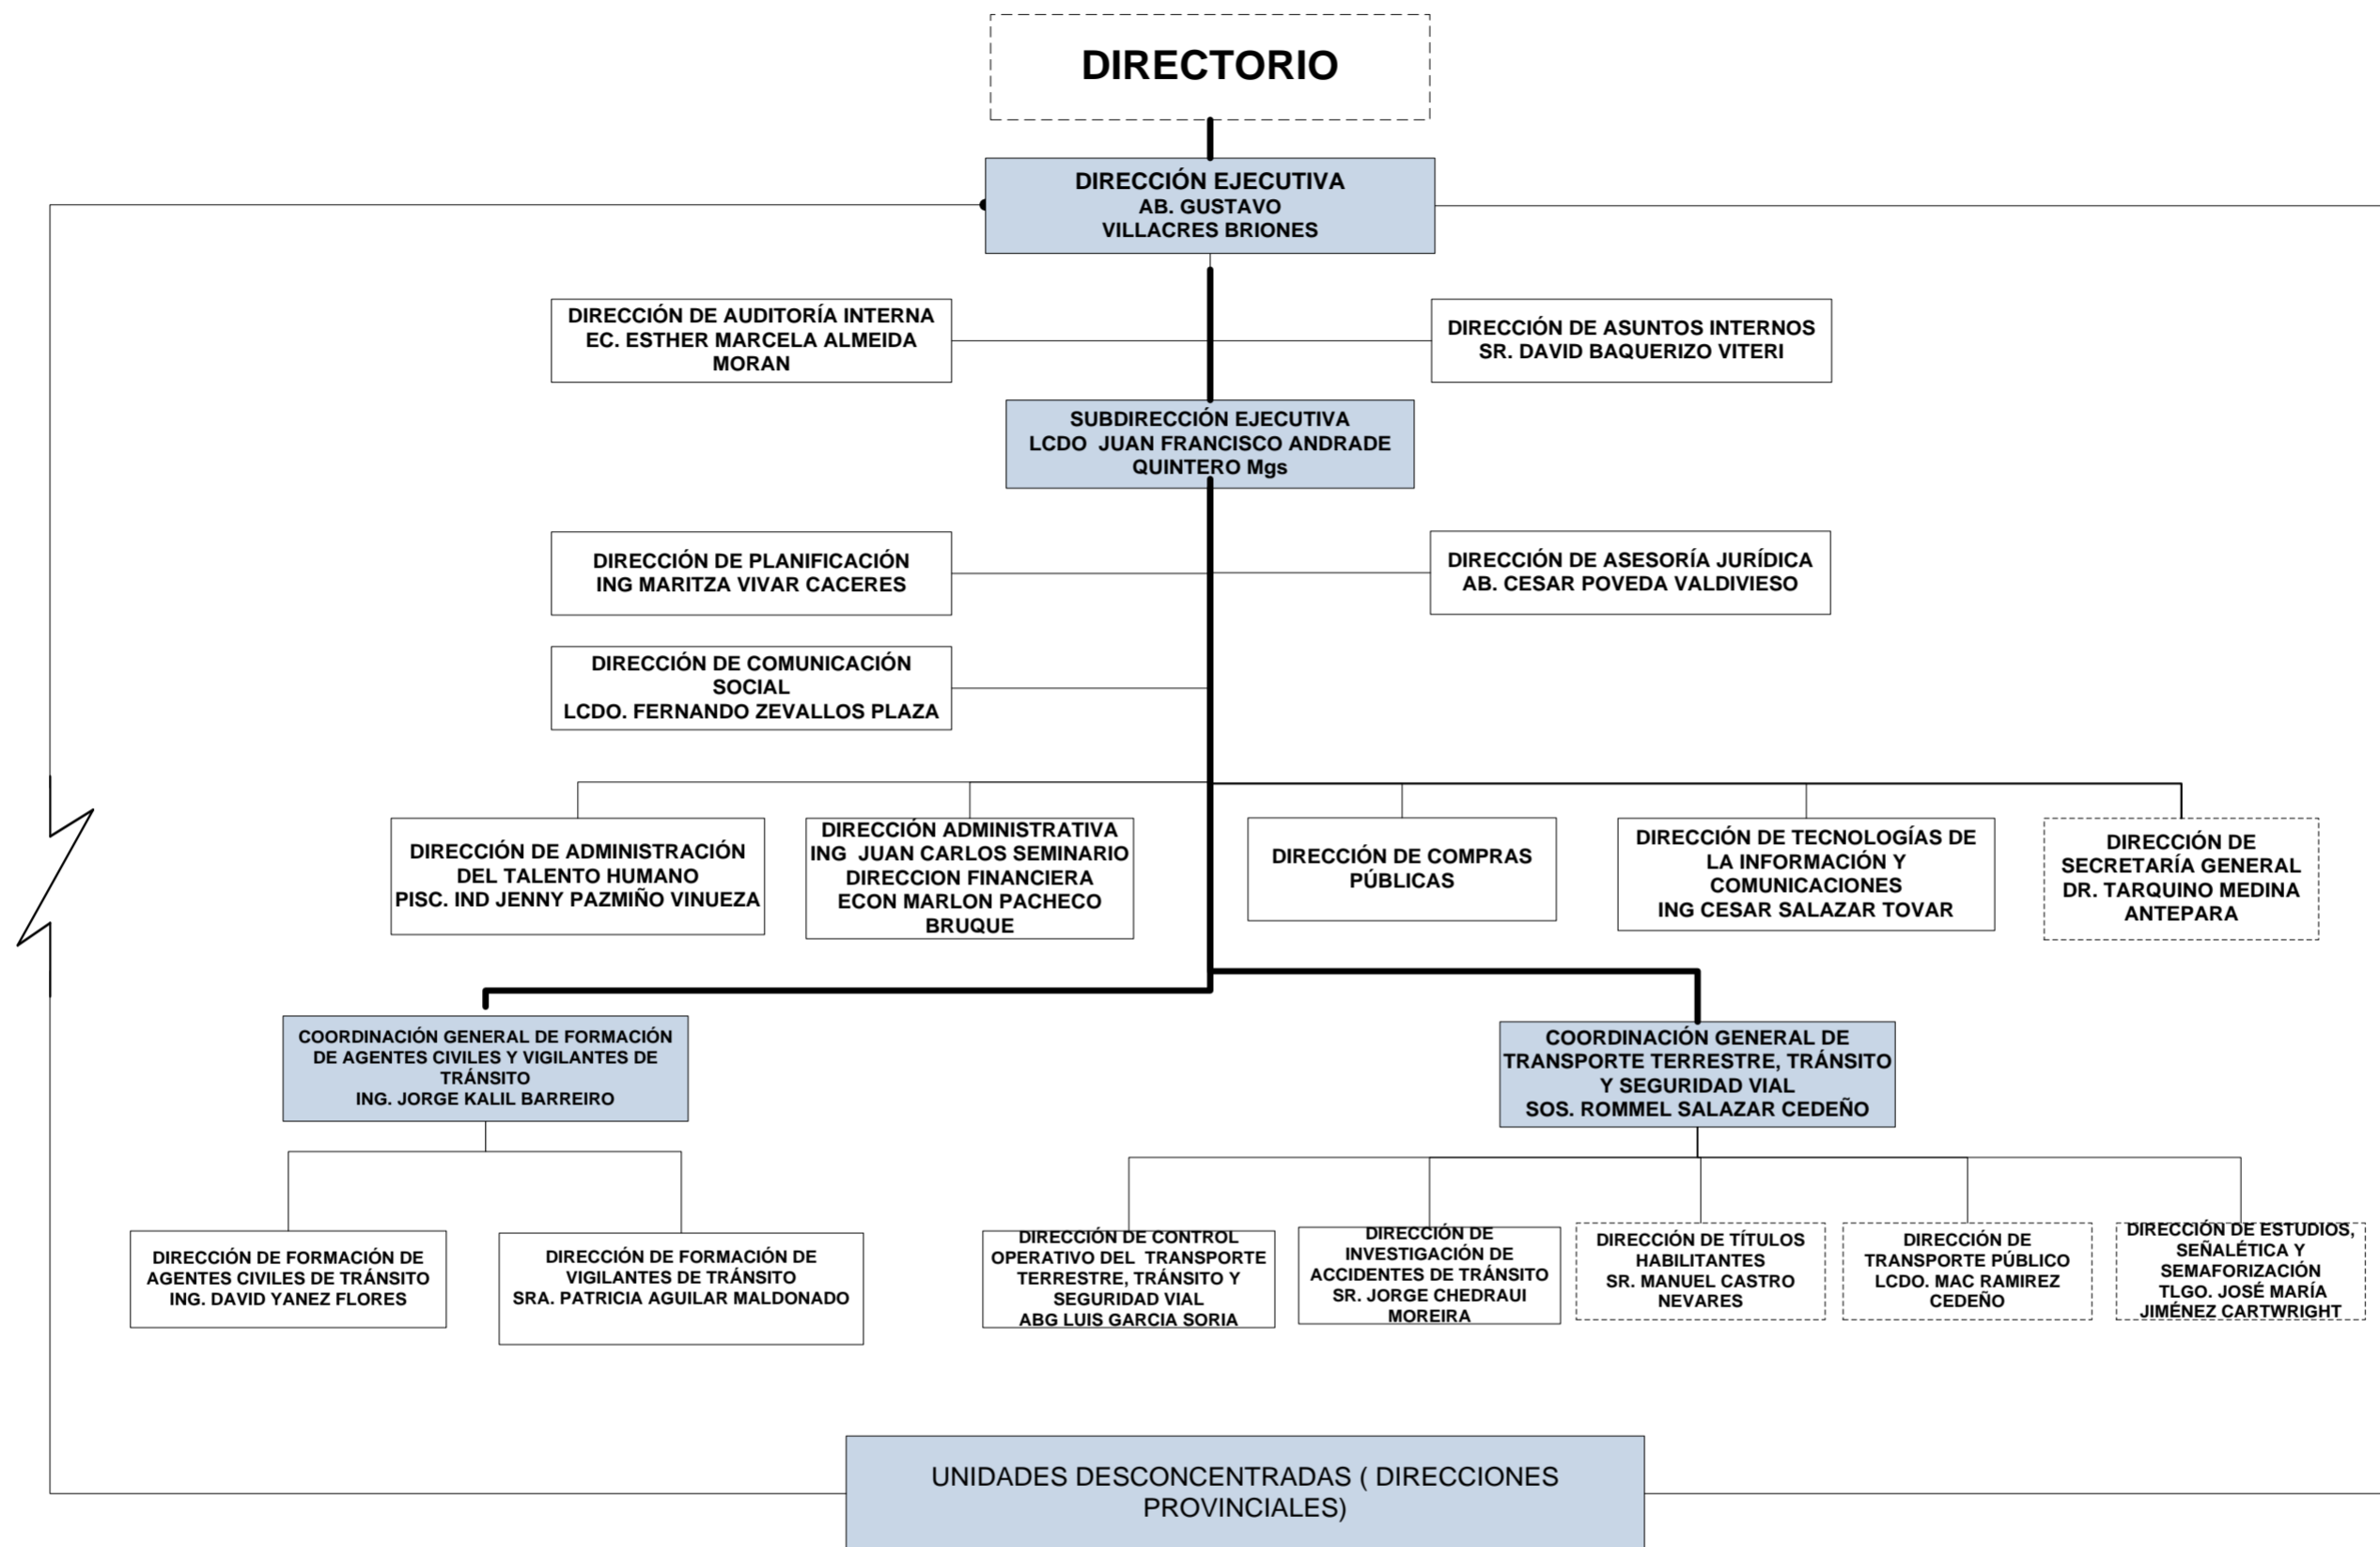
DIRECTORIO

DIRECCIÓN EJECUTIVA
AB. GUSTAVO VILLACRES BRIONES

DIRECCIÓN DE AUDITORÍA INTERNA
EC. ESTHER MARCELA ALMEIDA MORAN

DIRECCIÓN DE ASUNTOS INTERNOS
SR. DAVID BAQUERIZO VITERI

SUBDIRECCIÓN EJECUTIVA
LCDO JUAN FRANCISCO ANDRADE QUINTERO Mgs

DIRECCIÓN DE PLANIFICACIÓN
ING MARITZA VIVAR CACERES

DIRECCIÓN DE ASESORÍA JURÍDICA
AB. CESAR POVEDA VALDIVIESO

DIRECCIÓN DE COMUNICACIÓN SOCIAL
LCDO. FERNANDO ZEVALLOS PLAZA

DIRECCIÓN DE ADMINISTRACIÓN DEL TALENTO HUMANO
PISC. IND JENNY PAZMIÑO VINUEZA

DIRECCIÓN ADMINISTRATIVA
ING JUAN CARLOS SEMINARIO
DIRECCION FINANCIERA
ECON MARLON PACHECO BRUQUE

DIRECCIÓN DE COMPRAS PÚBLICAS

DIRECCIÓN DE TECNOLOGÍAS DE LA INFORMACIÓN Y COMUNICACIONES
ING CESAR SALAZAR TOVAR

DIRECCIÓN DE SECRETARÍA GENERAL
DR. TARQUINO MEDINA ANTEPARA

COORDINACIÓN GENERAL DE FORMACIÓN DE AGENTES CIVILES Y VIGILANTES DE TRÁNSITO
ING. JORGE KALIL BARREIRO

COORDINACIÓN GENERAL DE TRANSPORTE TERRESTRE, TRÁNSITO Y SEGURIDAD VIAL
SOS. ROMMEL SALAZAR CEDEÑO

DIRECCIÓN DE FORMACIÓN DE AGENTES CIVILES DE TRÁNSITO
ING. DAVID YANEZ FLORES

DIRECCIÓN DE FORMACIÓN DE VIGILANTES DE TRÁNSITO
SRA. PATRICIA AGUILAR MALDONADO

DIRECCIÓN DE CONTROL OPERATIVO DEL TRANSPORTE TERRESTRE, TRÁNSITO Y SEGURIDAD VIAL
ABG LUIS GARCIA SORIA

DIRECCIÓN DE INVESTIGACIÓN DE ACCIDENTES DE TRÁNSITO
SR. JORGE CHEDRAUI MOREIRA

DIRECCIÓN DE TÍTULOS HABILITANTES
SR. MANUEL CASTRO NEVARES

DIRECCIÓN DE TRANSPORTE PÚBLICO
LCDO. MAC RAMIREZ CEDEÑO

DIRECCIÓN DE ESTUDIOS, SEÑALÉTICA Y SEMAFORIZACIÓN
TLGO. JOSÉ MARÍA JIMÉNEZ CARTWRIGHT

UNIDADES DESCONCENTRADAS ( DIRECCIONES PROVINCIALES)